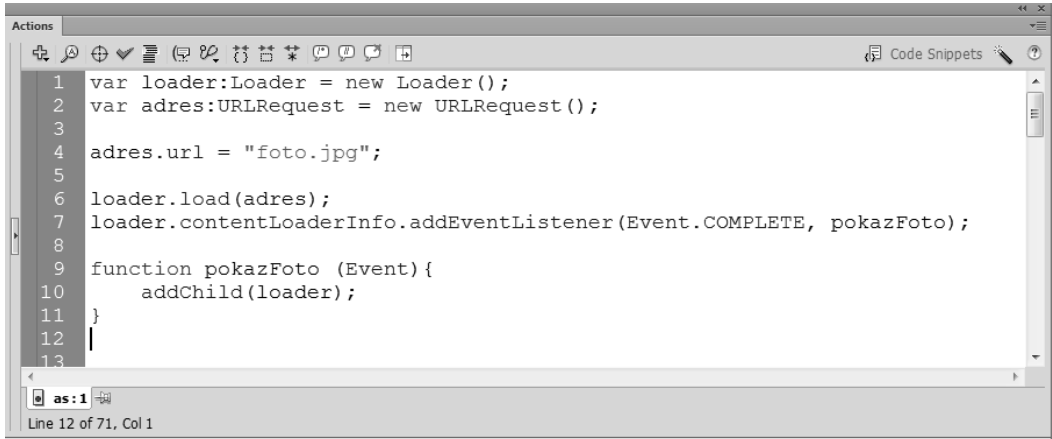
Actions

Code Snippets

1 var loader:Loader = new Loader();
2 var adres:URLRequest = new URLRequest();
3
4 adres.url = "foto.jpg";
5
6 loader.load(adres);
7 loader.contentLoaderInfo.addEventListener(Event.COMPLETE, pokazFoto);
8
9 function pokazFoto (Event){
10     addChild(loader);
11 }
12
13

as:1

Line 12 of 71, Col 1